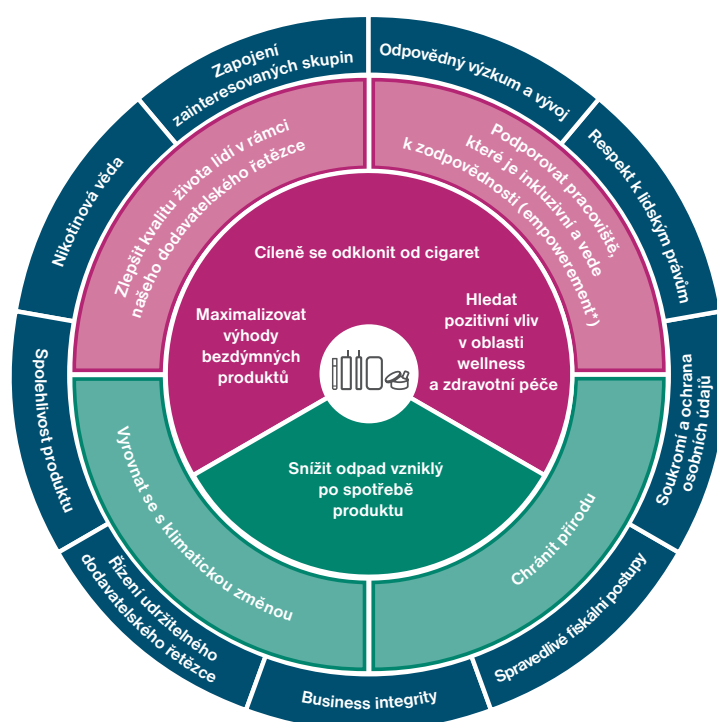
Cíleně se odklonit od cigaret

Maximalizovat výhody bezdýmných produktů

Hledat pozitivní vliv v oblasti wellness a zdravotní péče

Snížit odpad vzniklý po spotřebě produktu

Zlepšit kvalitu života lidí v rámci našeho dodavatelského řetězce

Podporovat pracoviště, které je inkluzivní a vede k zodpovědnosti (empowerement*)

Vyrovnat se s klimatickou změnou

Chránit přírodu

Zapojení zainteresovaných skupin

Odpovědný výzkum a vývoj

Respekt k lidským právům

Soukromí a ochrana osobních údajů

Spravedlivé fiskální postupy

Business integrity

Řízení udržitelného dodavatelského řetězce

Spolehlivost produktu

Nikotinová věda